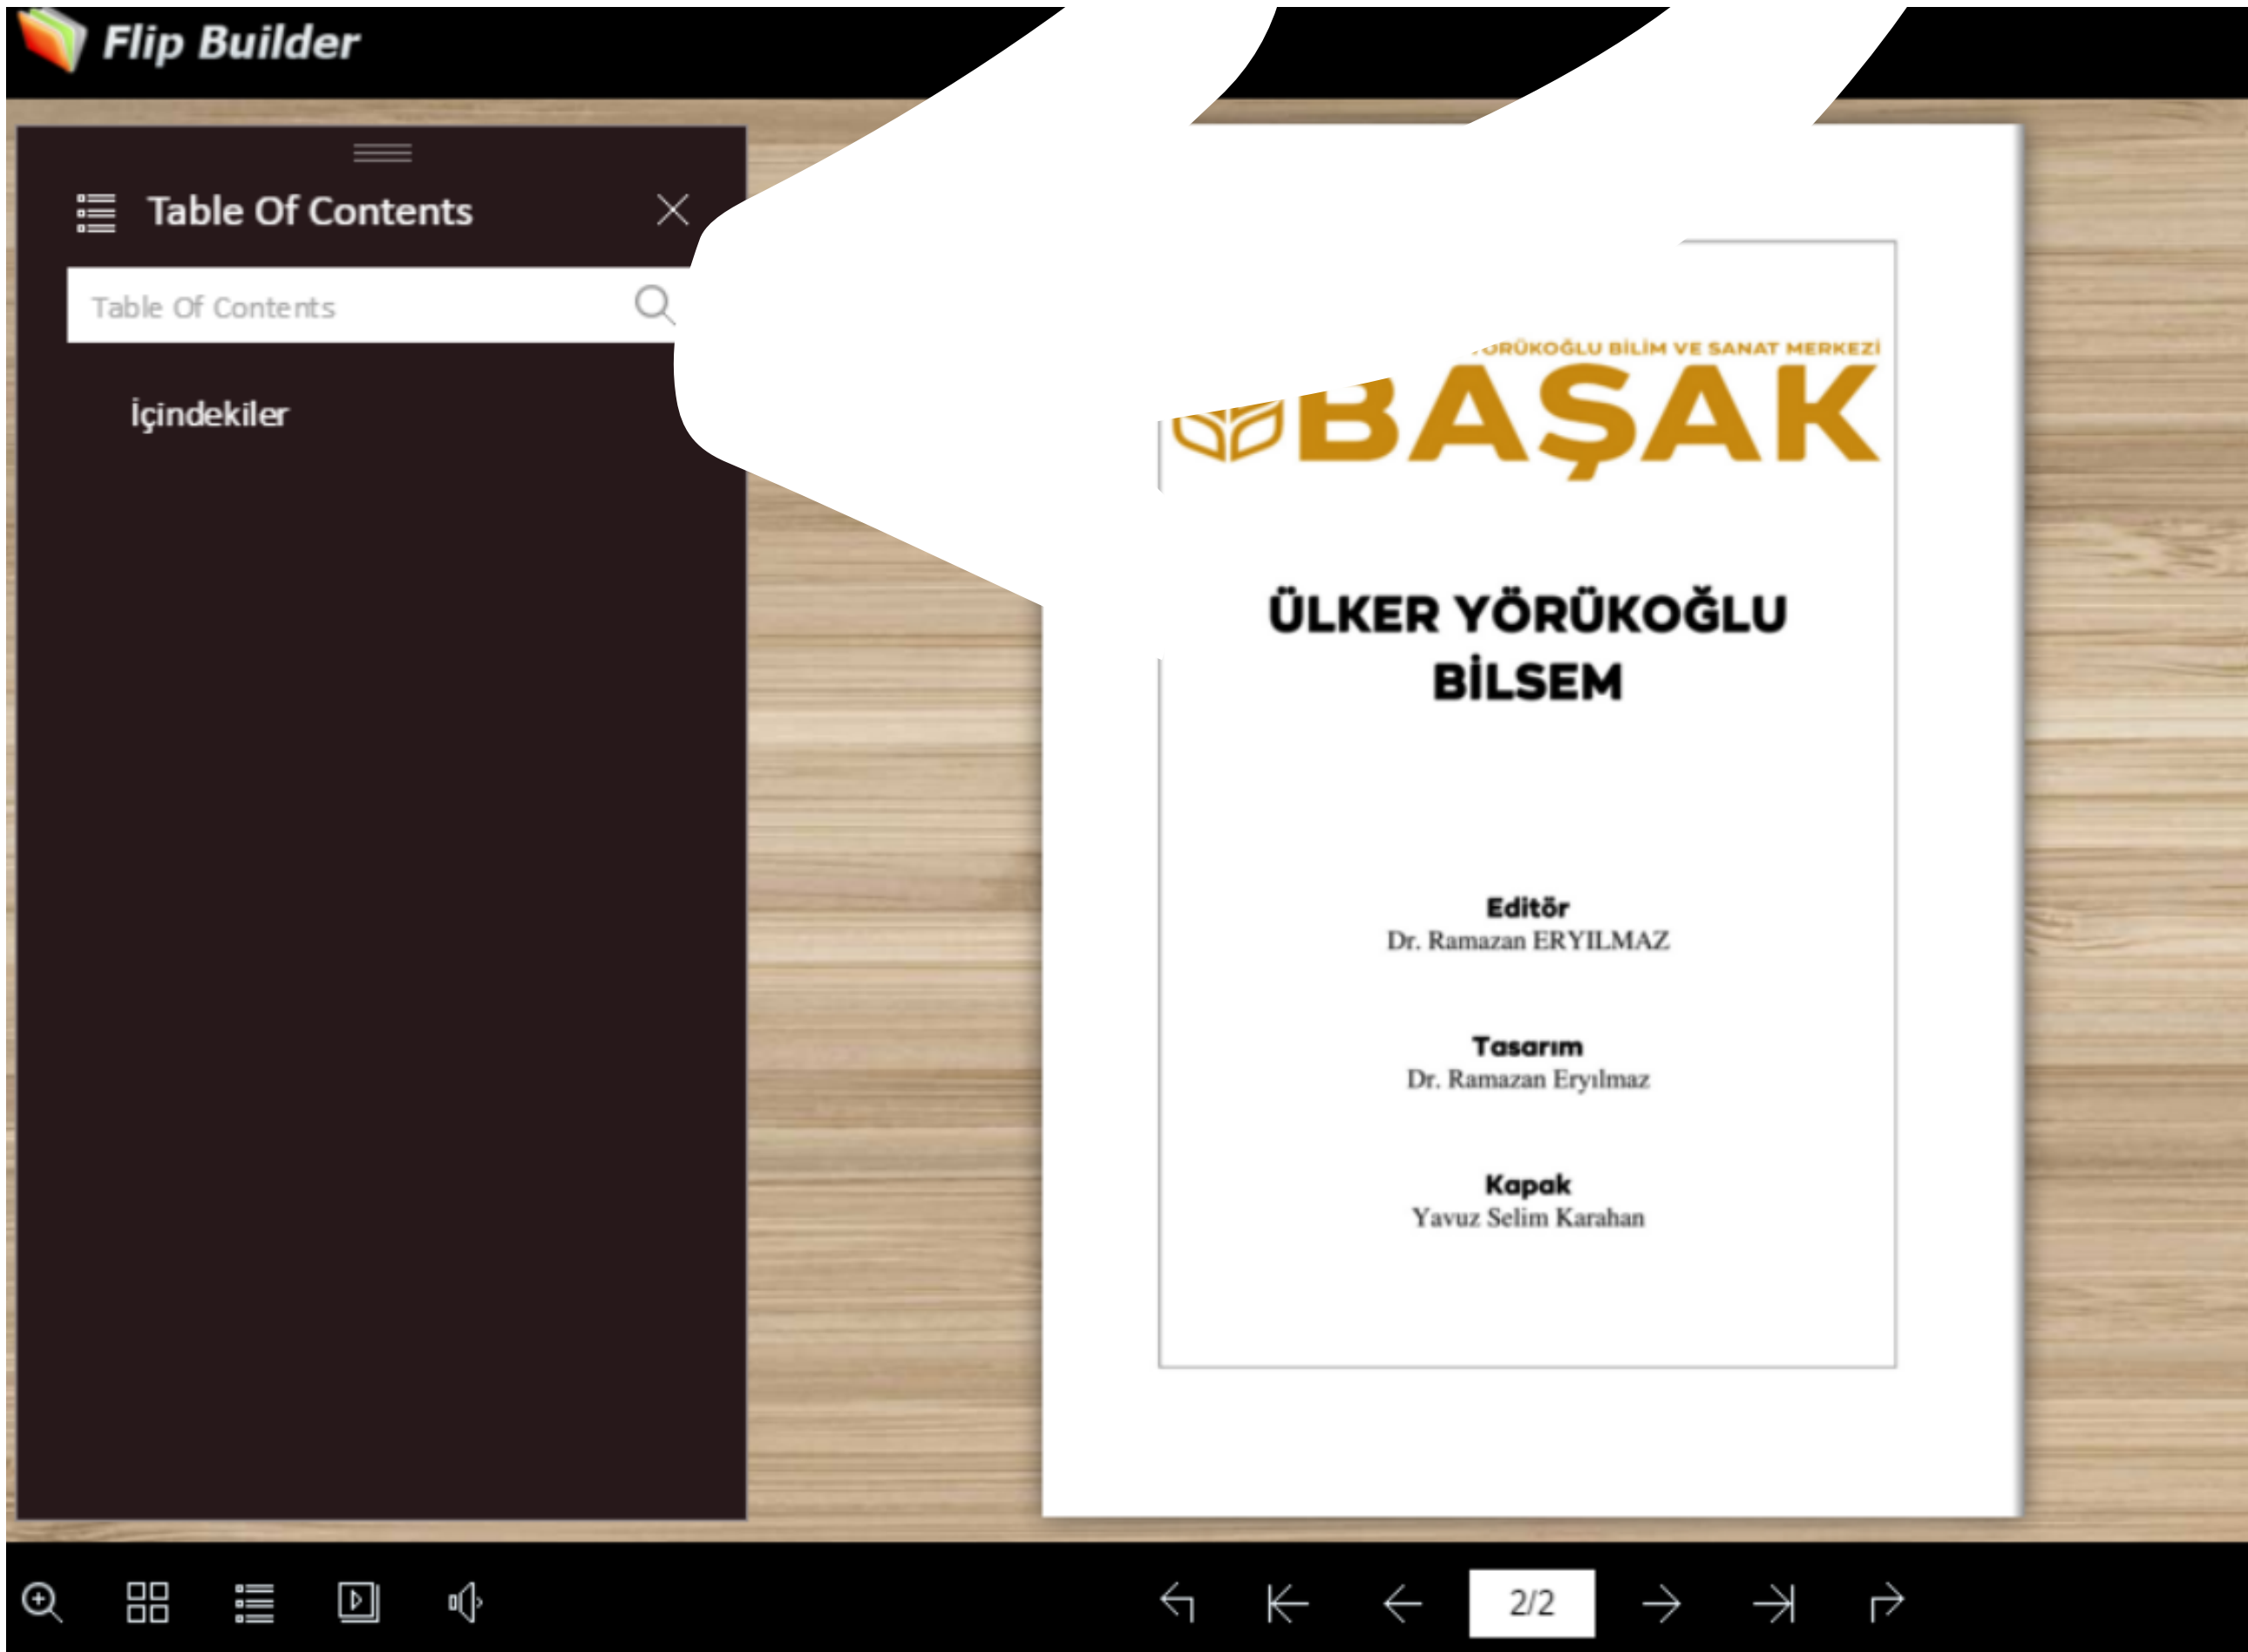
Flip Builder

Table Of Contents

Table Of Contents

İçindekiler

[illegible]ÖRÜKOĞLU BİLİM VE SANAT MERKEZİ

BAŞAK

ÜLKER YÖRÜKOĞLU BİLSEM

Editör
Dr. Ramazan ERYILMAZ

Tasarım
Dr. Ramazan Eryılmaz

Kapak
Yavuz Selim Karahan

2/2